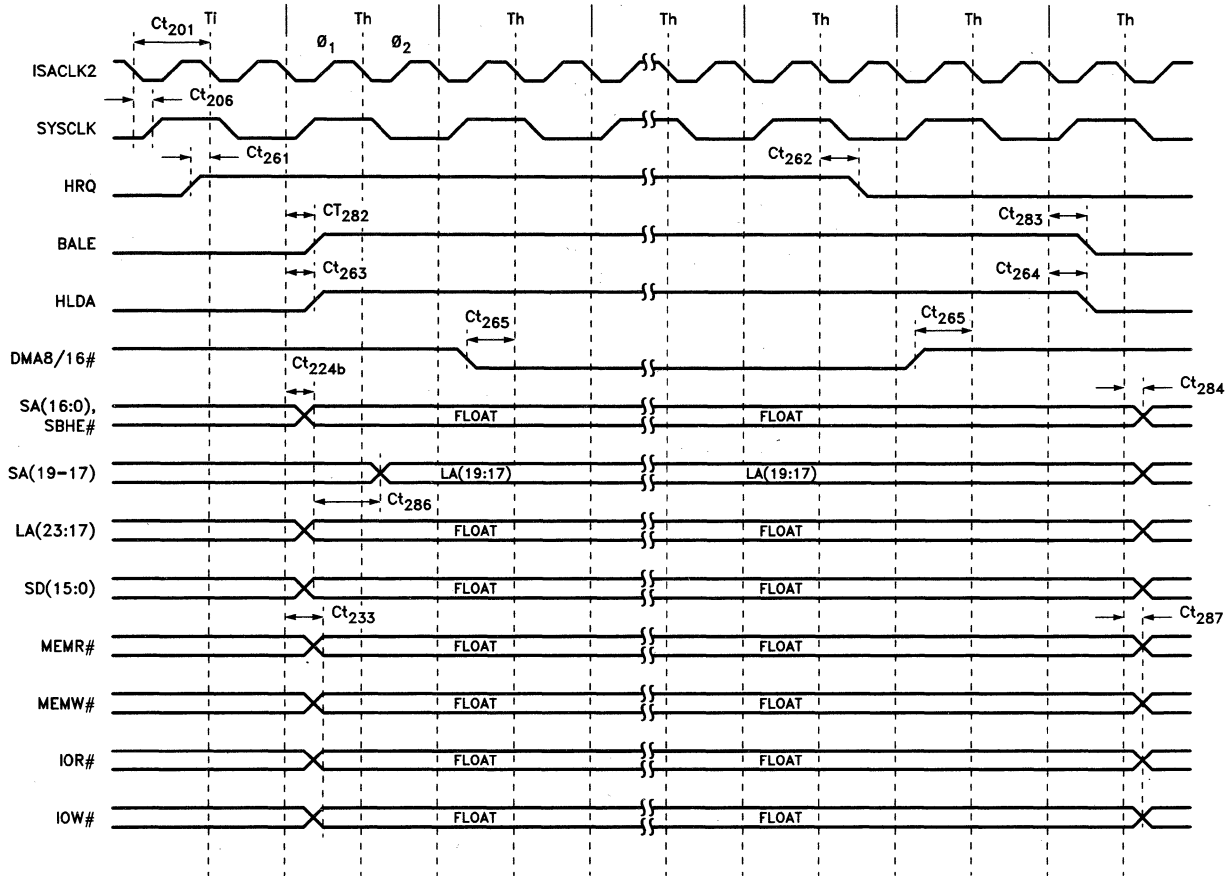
$Ct_{201}$ Ti Th Th Th Th Th Th

Ø$_1$ Ø$_2$

ISACLK2

$Ct_{206}$

SYSCLK

$Ct_{261}$

$Ct_{262}$

HRQ

$CT_{282}$

$Ct_{283}$

BALE

$Ct_{263}$

$Ct_{264}$

HLDA

$Ct_{265}$

$Ct_{265}$

DMA8/16#

$Ct_{224b}$

$Ct_{284}$

SA(16:0), SBHE#

FLOAT

FLOAT

SA(19–17)

LA(19:17)

LA(19:17)

$Ct_{286}$

LA(23:17)

FLOAT

FLOAT

SD(15:0)

FLOAT

FLOAT

$Ct_{233}$

$Ct_{287}$

MEMR#

FLOAT

FLOAT

MEMW#

FLOAT

FLOAT

IOR#

FLOAT

FLOAT

IOW#

FLOAT

FLOAT